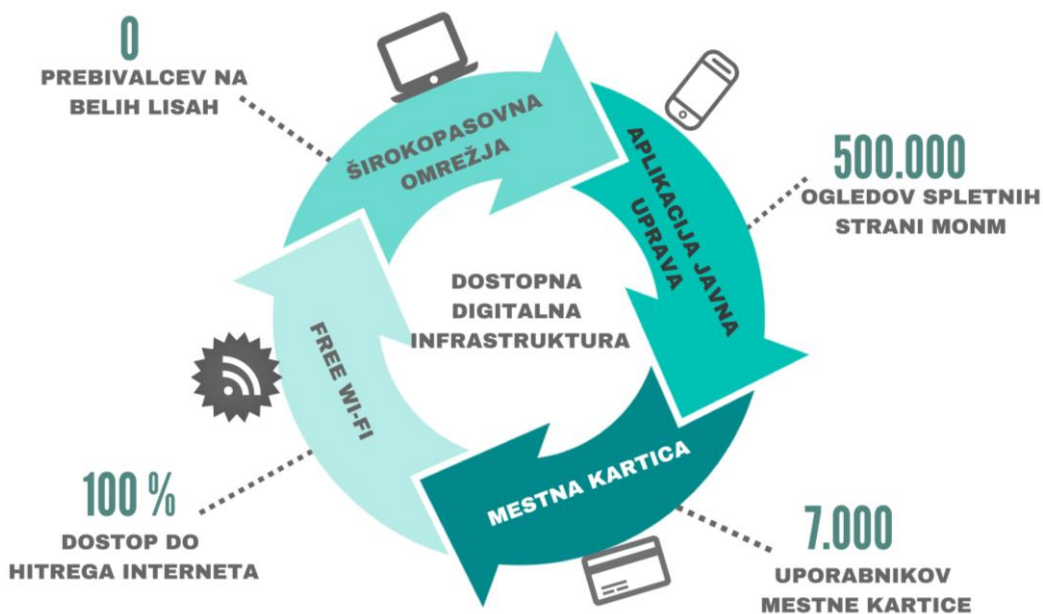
0
PREBIVALCEV NA BELIH LISAH

ŠIROKOPASOVNA OMREŽJA

APLIKACIJA JAVNA UPRAVA

500.000
OGLEDOV SPLETNIH STRANI MONM

DOSTOPNA DIGITALNA INFRASTRUKTURA

FREE WI-FI

MESTNA KARTICA

100 %
DOSTOP DO HITREGA INTERNETA

7.000
UPORABNIKOV MESTNE KARTICE